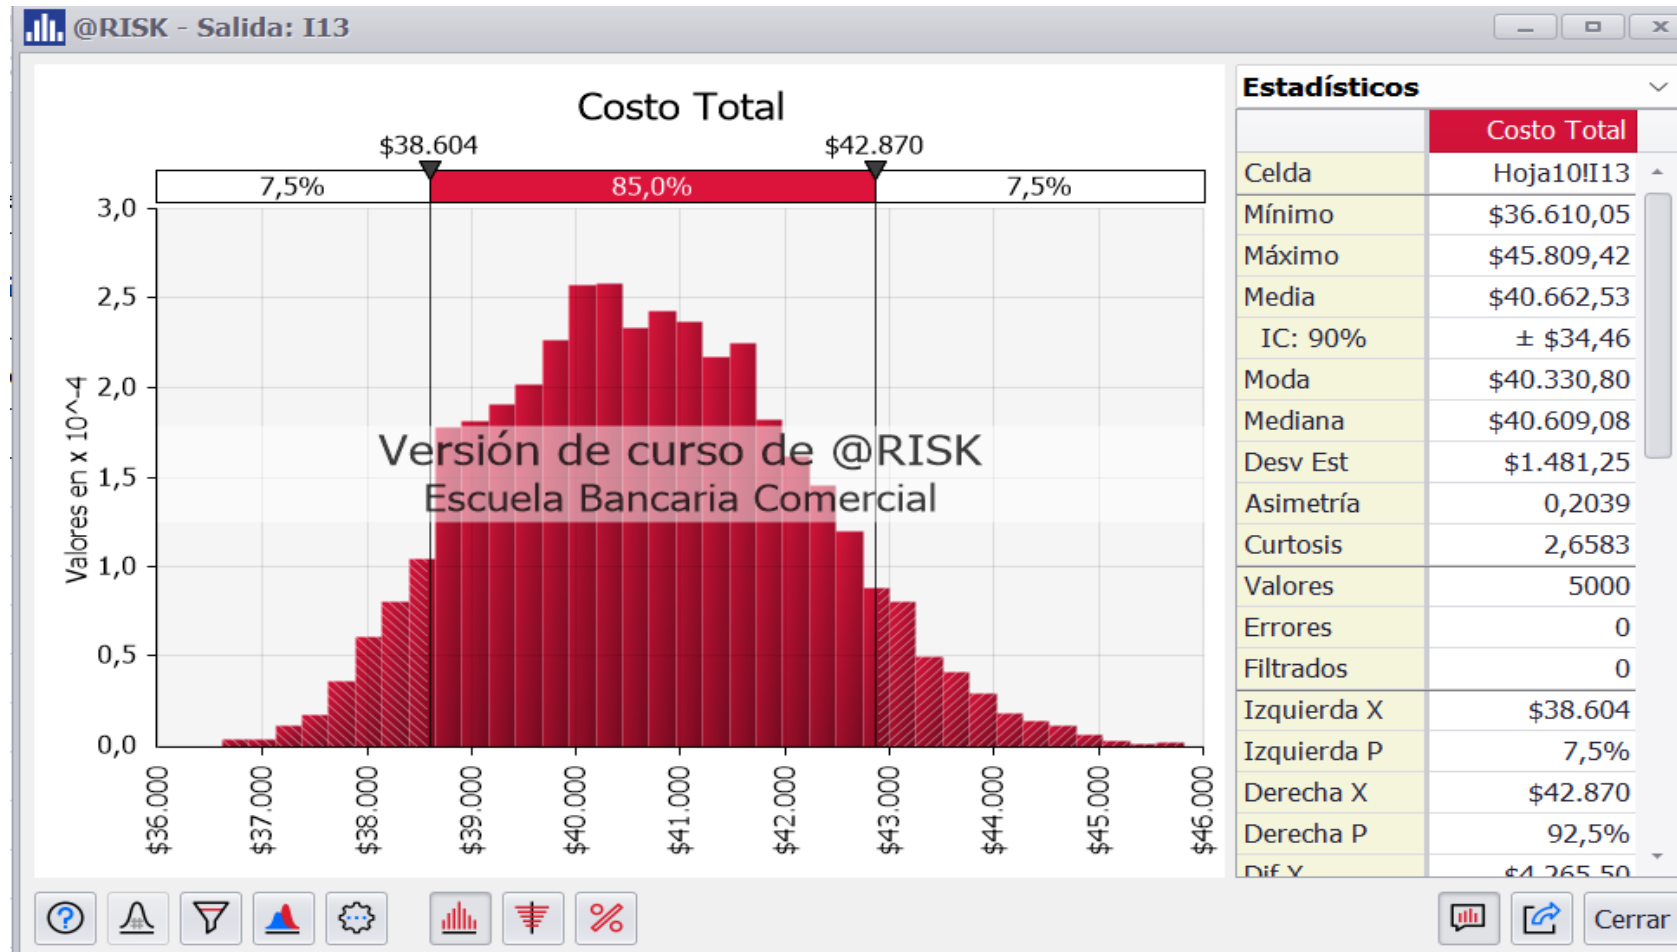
@RISK - Salida: I13

Costo Total

$38.604 $42.870

7,5% 85,0% 7,5%

3,0
2,5
2,0
1,5
1,0
0,5
0,0

Valores en x 10^-4

Versión de curso de @RISK
Escuela Bancaria Comercial

$36.000 $37.000 $38.000 $39.000 $40.000 $41.000 $42.000 $43.000 $44.000 $45.000 $46.000

Estadísticos

| | Costo Total |
|---|---|
| Celda | Hoja10!I13 |
| Mínimo | $36.610,05 |
| Máximo | $45.809,42 |
| Media | $40.662,53 |
| IC: 90% | ± $34,46 |
| Moda | $40.330,80 |
| Mediana | $40.609,08 |
| Desv Est | $1.481,25 |
| Asimetría | 0,2039 |
| Curtosis | 2,6583 |
| Valores | 5000 |
| Errores | 0 |
| Filtrados | 0 |
| Izquierda X | $38.604 |
| Izquierda P | 7,5% |
| Derecha X | $42.870 |
| Derecha P | 92,5% |
| Dif X | $4.265,50 |

Cerrar